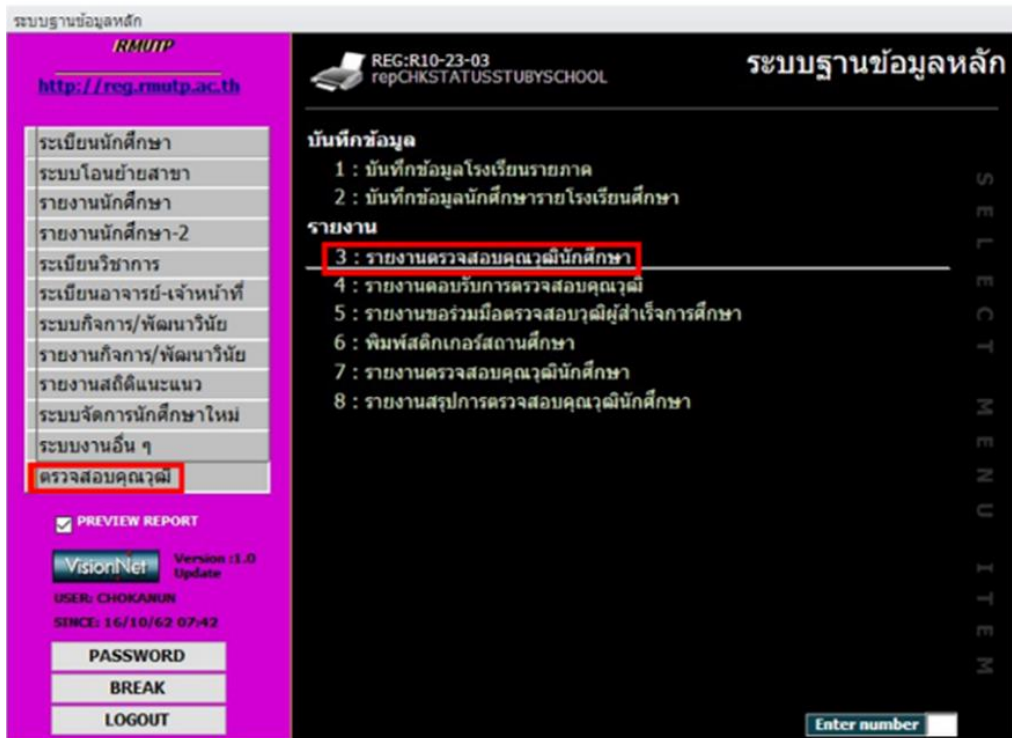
ระบบฐานข้อมูลหลัก

RMUTP

http://reg.rmutp.ac.th

ระเบียนนักศึกษา
ระบบโอนย้ายสาขา
รายงานนักศึกษา
รายงานนักศึกษา-2
ระเบียนวิชาการ
ระเบียนอาจารย์-เจ้าหน้าที่
ระบบกิจการ/พัฒนาวินัย
รายงานกิจการ/พัฒนาวินัย
รายงานสถิติแนะแนว
ระบบจัดการนักศึกษาใหม่
ระบบงานอื่น ๆ
ตรวจสอบคุณวุฒิ

PREVIEW REPORT

VisionNet Version :1.0 Update

USER: CHOKANUN

SINCE: 16/10/62 07:42

PASSWORD
BREAK
LOGOUT

REG:R10-23-03
repCHKSTATUSSTUBYSCHOOL

ระบบฐานข้อมูลหลัก

บันทึกข้อมูล
1 : บันทึกข้อมูลโรงเรียนรายภาค
2 : บันทึกข้อมูลนักศึกษารายโรงเรียนศึกษา
รายงาน
3 : รายงานตรวจสอบคุณวุฒินักศึกษา
4 : รายงานตอบรับการตรวจสอบคุณวุฒิ
5 : รายงานขอร่วมมือตรวจสอบวุฒิผู้สำเร็จการศึกษา
6 : พิมพ์สติกเกอร์สถานศึกษา
7 : รายงานตรวจสอบคุณวุฒินักศึกษา
8 : รายงานสรุปการตรวจสอบคุณวุฒินักศึกษา

SELECT MENU ITEM

Enter number